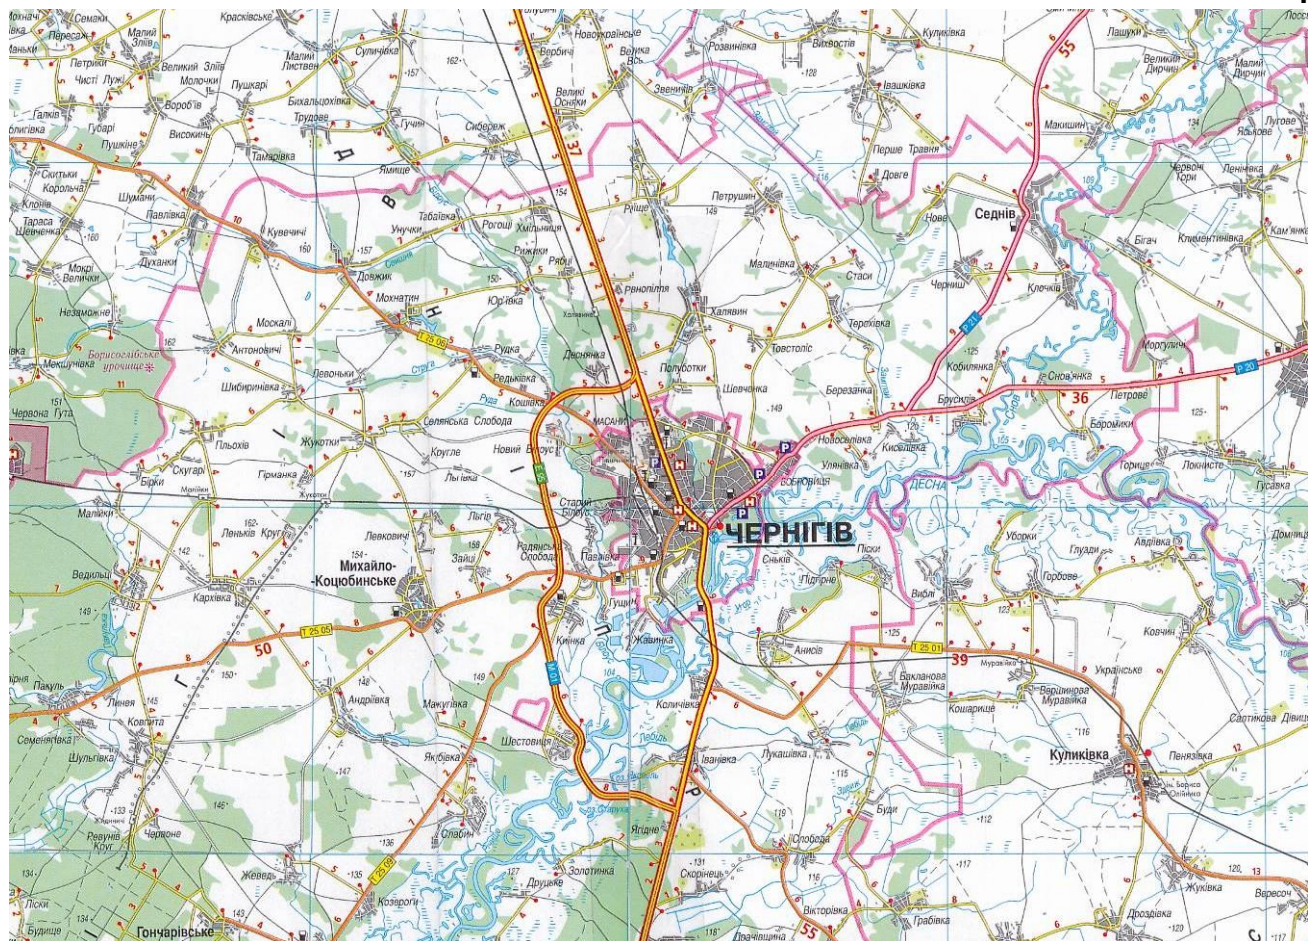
Семаки
Пересаж
Малий Зліїв
Красківське
Сулирічка
Малий Листвен
Новоукраїнське
Вербич
Велика Вісь
Розвинівка
Вихвостів
Куликівка
Лашуки
Великий Зліїв
Молочки
Пушкарі
Бихальцохівка
Великі Осняки
Звеничів
Івашківка
Великий Дирчин
Малий Дирчин
Петрики
Чисті Лужі
Воробїв
Трудове
Гучин
Сиберіж
Макишин
Лугове
Яськове
Галків
Губарі
Пушкіне
Височинь
Тамарівка
Ямище
Перше Травня
Довге
Червоні Гори
Ленінівка
Скитьки
Корольча
Шумани
Павлівка
Табаївка
Рогощі
Хмільниця
Ріпище
Петрушин
Нове
Седнів
Бігач
Климентинівка
Кам'янка
Тараса Шевченка
Кувечичі
Унучки
Рижики
Ряби
Малинівка
Стаси
Черниш
Клочків
Мокрі Величковичі
Духанки
Довжик
Юр'ївка
Рвнопілля
Халявин
Терехівка
Незаможне
Мохнатин
Москалі
Антоновичі
Рудка
Деснянка
Полуботки
Товстоліс
Моргуличі
Борисоглібське урочище
Мекшунівка
Левоньки
Редьківка
Кошаківка
Шевченка
Березанка
Кобилянка
Сновянка
Петрове
Червона Гута
Шибиринівка
Селянська Слобода
Масани
Бруслів
Бероміки
Пльохів
Жукотки
Кругле
Новий Білоус
Новоселівка
Киселівка
Улянівка
Боброовиця
Торицеве
Локнисте
Гусавка
Скугарі
Гірманка
Лисівка
Борки
Маліївка
Жукотки
Десна
Малійки
Левковичі
Старий Білоус
Чернігів
Уборки
Глузди
Авдіївка
Домниця
Ленькові Круги
Льгів
Зайці
Радянська Слобода
Павлівка
Сньків
Підгірне
Піски
Ведильці
Михайло-Коцюбинське
Карпівка
Гущин
Жавинка
Виблі
Горбове
Ковчин
Кинка
Анисів
Пакуль
Андріївка
Мажугівка
Количівка
Бакланова Муравійка
Муравійка
Вершинова Муравійка
Українське
Линове
Ковпита
Кошарище
Салтикова Дівиця
Семенівка
Шестовиця
Куликівка
Пенязівка
Шульгівка
Якубівка
Іванівка
Лукашівка
Буди
Ревуни Круг
Червоне
Слабин
Ягідне
Слобода
Жевед
Козероги
Золотинка
Скоринець
Друцьке
Жуківка
Вересоч
Гончарівське
Будище
Піски
Вікторівка
Драчівщина
Грабівка
Дроздівка
М 01
Е 95
Р 20
Р 21
Т 25 06
Т 25 05
Т 25 09
Т 25 01
36
37
39
50
55